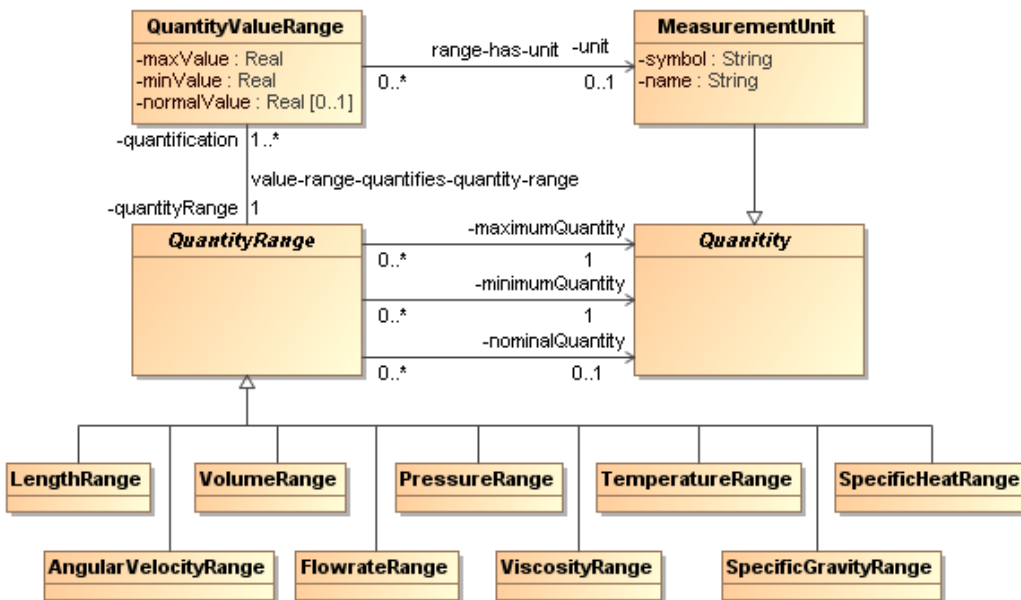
QuantityValueRange
-maxValue : Real
-minValue : Real
-normalValue : Real [0..1]

range-has-unit
-unit
0..*
0..1

MeasurementUnit
-symbol : String
-name : String

-quantification 1..*
value-range-quantifies-quantity-range
-quantityRange 1

QuantityRange

-maximumQuantity
0..*
1
-minimumQuantity
0..*
1
-nominalQuantity
0..*
0..1

Quanitity

LengthRange
VolumeRange
PressureRange
TemperatureRange
SpecificHeatRange
AngularVelocityRange
FlowrateRange
ViscosityRange
SpecificGravityRange